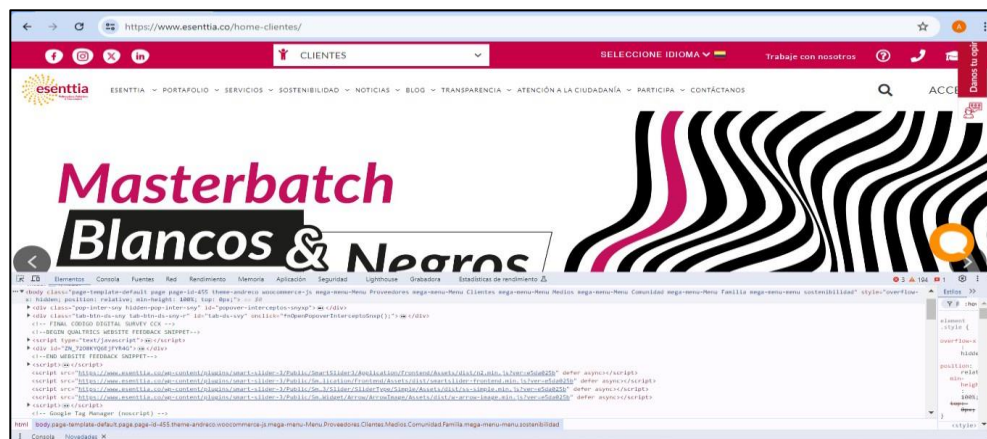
https://www.esenttia.co/home-clientes/

CLIENTES

SELECCIONE IDIOMA

Trabaje con nosotros

Danos tu opi

esenttia

ESENTTIA ∨ PORTAFOLIO ∨ SERVICIOS ∨ SOSTENIBILIDAD ∨ NOTICIAS ∨ BLOG ∨ TRANSPARENCIA ∨ ATENCIÓN A LA CIUDADANÍA ∨ PARTICIPA ∨ CONTÁCTANOS

ACCE

Masterbatch
Blancos & Negros

Elementos Consola Fuentes Red Rendimiento Memoria Aplicación Seguridad Lighthouse Grabadora Estadísticas de rendimiento

3 194 1

Estilos >>

<body class="page-template-default page page-id-455 theme-andreco woocommerce-js mega-menu-Menu Proveedores mega-menu-Menu Clientes mega-menu-Menu Medios mega-menu-Menu Comunidad mega-menu-Menu Familia mega-menu-menu sostenibilidad" style="overflow-x: hidden; position: relative; min-height: 100%; top: 0px;"> == $0
<div class="pop-inter-svy hidden-pop-inter-svy" id="popover-interceptos-svyap"> </div>
<div class="tab-btn-ds-svy tab-btn-ds-svy-r" id="tab-ds-svy" onclick="fnOpenPopoverInterceptoSnap();"> </div>
<!-- FINAL CODIGO DIGITAL SURVEY CCK -->
<!--BEGIN QUALTRICS WEBSITE FEEDBACK SNIPPET-->
<script type="text/javascript"> </script>
<div id="ZN_7Z0BKYQ6EjFYR4G"> </div>
<!--END WEBSITE FEEDBACK SNIPPET-->
<script> </script>
<script src="https://www.esenttia.co/wp-content/plugins/smart-slider-3/Public/SmartSlider3/Application/Frontend/Assets/dist/n2.min.js?ver=e5da025b" defer async></script>
<script src="https://www.esenttia.co/wp-content/plugins/smart-slider-3/Public/Sm.lication/Frontend/Assets/dist/smartslider-frontend.min.js?ver=e5da025b" defer async></script>
<script src="https://www.esenttia.co/wp-content/plugins/smart-slider-3/Public/Sm.3/SliderType/Simple/Assets/dist/ss-simple.min.js?ver=e5da025b" defer async></script>
<script src="https://www.esenttia.co/wp-content/plugins/smart-slider-3/Public/Sm.Widget/Arrow/ArrowImage/Assets/dist/w-arrow-image.min.js?ver=e5da025b" defer async></script>
<script> </script>
<!-- Google Tag Manager (noscript) -->

element.style {
overflow-x: hidde
position: relat
min-heigh
100%;
top: 0px;
}

html body.page-template-default.page.page-id-455.theme-andreco.woocommerce-js.mega-menu-Menu.Proveedores.Clientes.Medios.Comunidad.Familia.mega-menu-menu.sostenibilidad

<style>

Consola Novedades ×